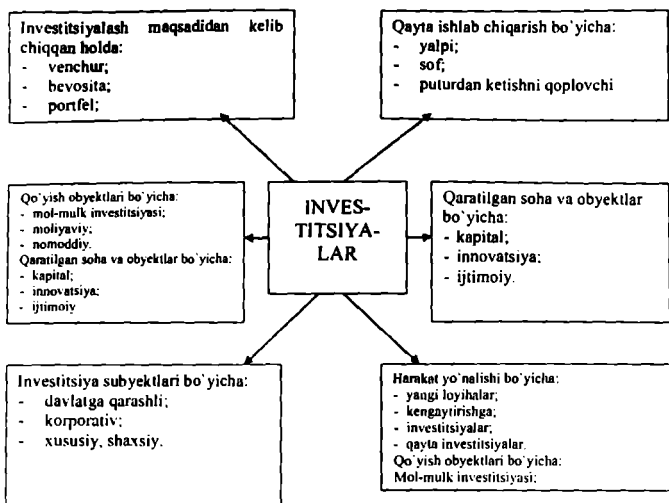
Investitsiyalash maqsadidan kelib chiqqan holda:
- venchur;
- bevosita;
- portfel;

Qayta ishlab chiqarish bo`yicha:
- yalpi;
- sof;
- puturdan ketishni qoplovchi

Qo`yish obyektlari bo`yicha:
- mol-mulk investitsiyasi;
- moliyaviy;
- nomoddiy.
Qaratilgan soha va obyektlar bo`yicha:
- kapital;
- innovatsiya;
- ijtimoiy

INVES-TITSIYA-LAR

Qaratilgan soha va obyektlar bo`yicha:
- kapital;
- innovatsiya;
- ijtimoiy.

Investitsiya subyektlari bo`yicha:
- davlatga qarashli;
- korporativ;
- xususiy, shaxsiy.

Harakat yo`nalishi bo`yicha:
- yangi loyihalar;
- kengaytirishga;
- investitsiyalar;
- qayta investitsiyalar.
Qo`yish obyektlari bo`yicha:
Mol-mulk investitsiyasi;